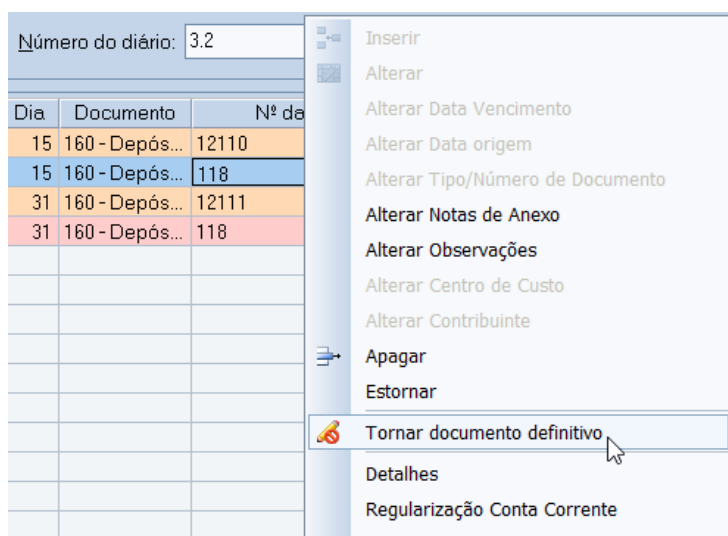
Número do diário: 3.2

| Dia | Documento | Nº de |
|---|---|---|
| 15 | 160 - Depós... | 12110 |
| 15 | 160 - Depós... | 118 |
| 31 | 160 - Depós... | 12111 |
| 31 | 160 - Depós... | 118 |

Inserir
Alterar
Alterar Data Vencimento
Alterar Data origem
Alterar Tipo/Número de Documento
Alterar Notas de Anexo
Alterar Observações
Alterar Centro de Custo
Alterar Contribuinte
Apagar
Estornar
Tornar documento definitivo
Detalhes
Regularização Conta Corrente